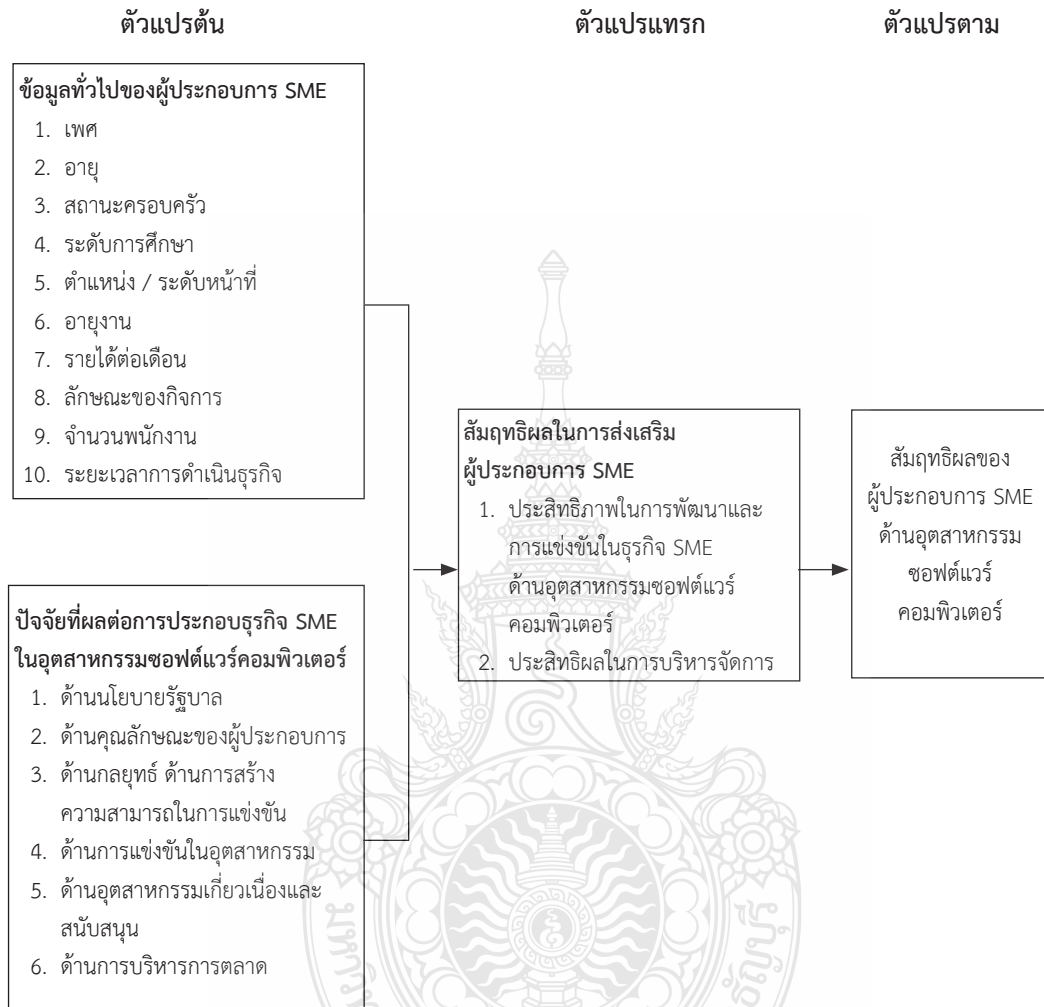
ตัวแปรต้น

ตัวแปรแทรก

ตัวแปรตาม

ข้อมูลทั่วไปของผู้ประกอบการ SME
1. เพศ
2. อายุ
3. สถานะครอบครัว
4. ระดับการศึกษา
5. ตำแหน่ง / ระดับหน้าที่
6. อายุงาน
7. รายได้ต่อเดือน
8. ลักษณะของกิจการ
9. จำนวนพนักงาน
10. ระยะเวลาการดำเนินธุรกิจ

ปัจจัยที่ผลต่อการประกอบธุรกิจ SME ในอุตสาหกรรมซอฟต์แวร์คอมพิวเตอร์
1. ด้านนโยบายรัฐบาล
2. ด้านคุณลักษณะของผู้ประกอบการ
3. ด้านกลยุทธ์ ด้านการสร้างความสามารถในการแข่งขัน
4. ด้านการแข่งขันในอุตสาหกรรม
5. ด้านอุตสาหกรรมเกี่ยวเนื่องและสนับสนุน
6. ด้านการบริหารการตลาด

สัมฤทธิผลในการส่งเสริมผู้ประกอบการ SME
1. ประสิทธิภาพในการพัฒนาและการแข่งขันในธุรกิจ SME ด้านอุตสาหกรรมซอฟต์แวร์คอมพิวเตอร์
2. ประสิทธิผลในการบริหารจัดการ

สัมฤทธิผลของผู้ประกอบการ SME ด้านอุตสาหกรรมซอฟต์แวร์คอมพิวเตอร์